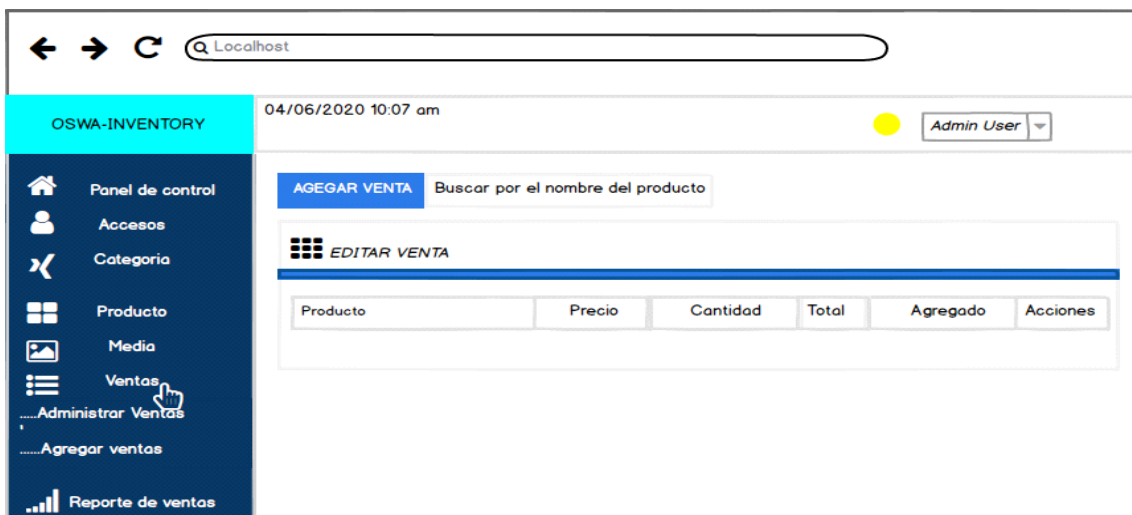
Localhost

OSWA-INVENTORY

04/06/2020 10:07 am

Admin User

Panel de control
Accesos
Categoria
Producto
Media
Ventas
......Administrar Ventas
......Agregar ventas
Reporte de ventas

AGEGAR VENTA
Buscar por el nombre del producto

EDITAR VENTA

| Producto | Precio | Cantidad | Total | Agregado | Acciones |
|---|---|---|---|---|---|